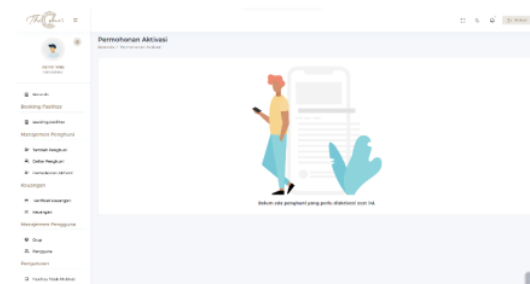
Permohonan Aktivasi

Beranda / Permohonan Aktivasi

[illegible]

Booking Fasilitas

Manajemen Penghuni

Tambah Penghuni

Daftar Penghuni

Permohonan Aktivasi

Keuangan

Keuangan

Manajemen Pengguna

Grup

Pengguna

Pengaduan

Belum ada penghuni yang perlu diaktivasi saat ini.